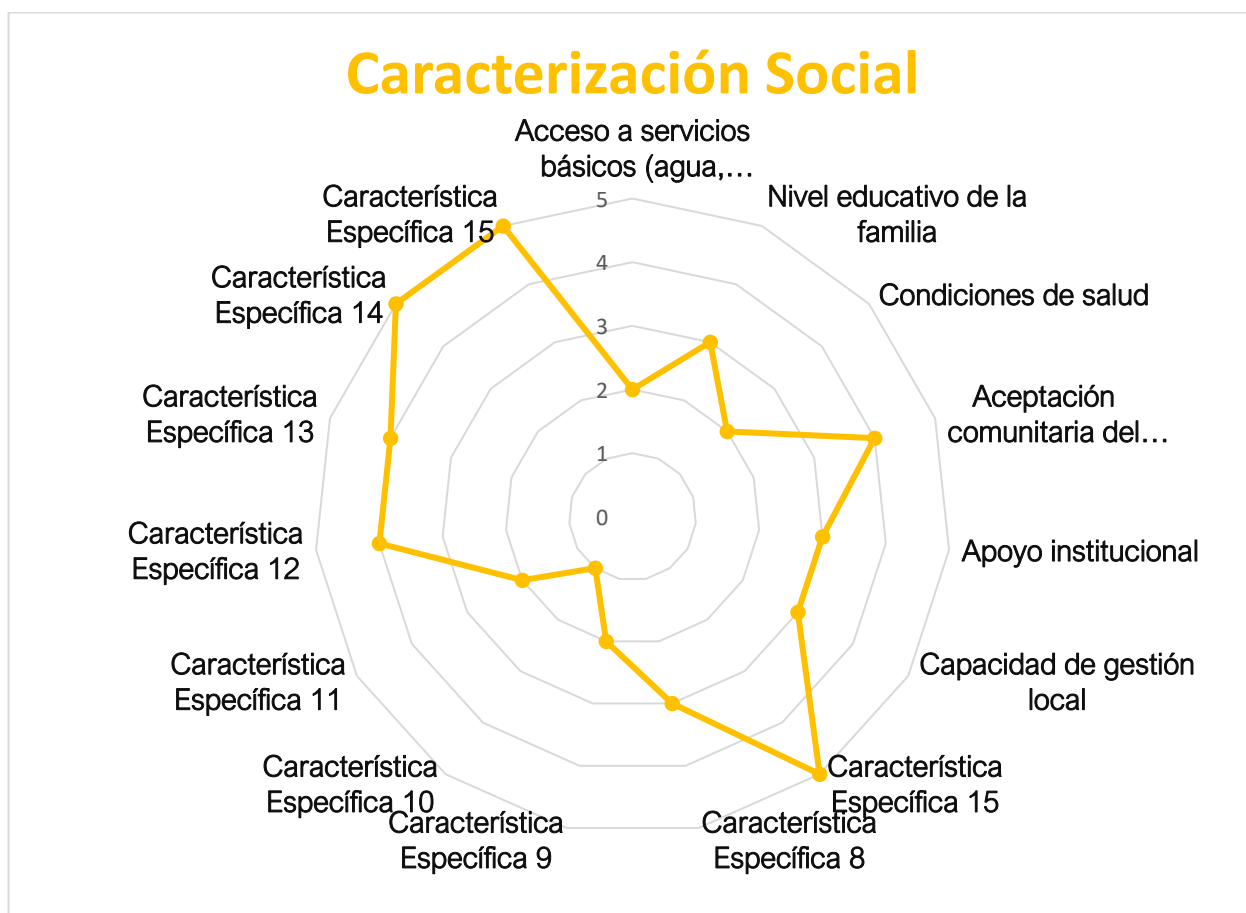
Caracterización Social

Acceso a servicios básicos (agua,…

Nivel educativo de la familia

Condiciones de salud

Aceptación comunitaria del…

Apoyo institucional

Capacidad de gestión local

Característica Específica 15

Característica Específica 8

Característica Específica 9

Característica Específica 10

Característica Específica 11

Característica Específica 12

Característica Específica 13

Característica Específica 14

Característica Específica 15

5
4
3
2
1
0